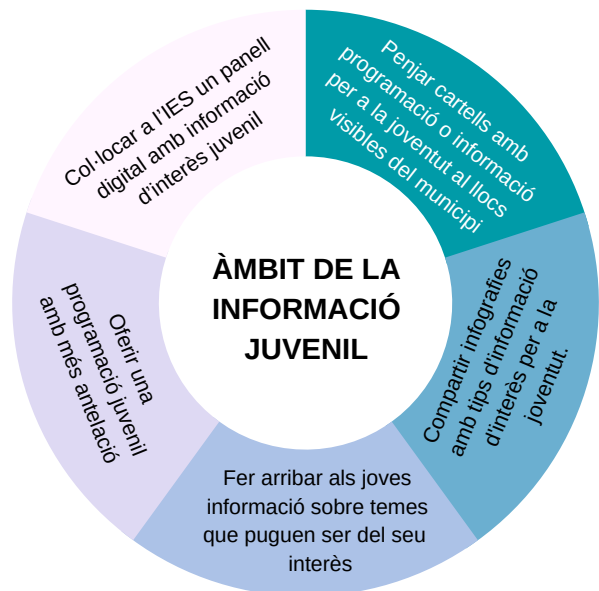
ÀMBIT DE LA INFORMACIÓ JUVENIL

Penjar cartells amb programació o informació per a la joventut al llocs visibles del municipi

Compartir infografies amb tips d'informació d'interès per a la joventut.

Fer arribar als joves informació sobre temes que puguen ser del seu interès

Oferir una programació juvenil amb més antelació

Col·locar a l'IES un panell digital amb informació d'interès juvenil